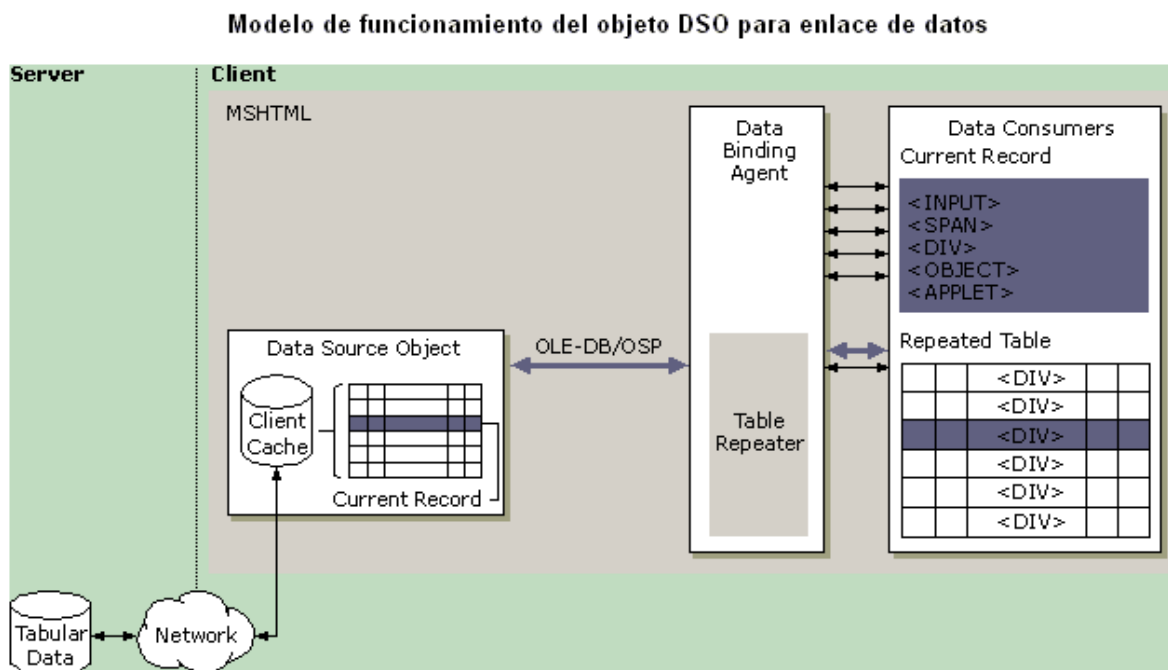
Modelo de funcionamiento del objeto DSO para enlace de datos

Server

Client

MSHTML

Data Binding Agent

Data Consumers

Current Record

<INPUT>
<SPAN>
<DIV>
<OBJECT>
<APPLET>

Data Source Object

OLE-DB/OSP

Repeated Table

Client Cache

Table Repeater

| | | <DIV> | | |
|---|---|---|---|---|
| | | <DIV> | | |
| | | <DIV> | | |
| | | <DIV> | | |
| | | <DIV> | | |
| | | <DIV> | | |

Current Record

Tabular Data

Network